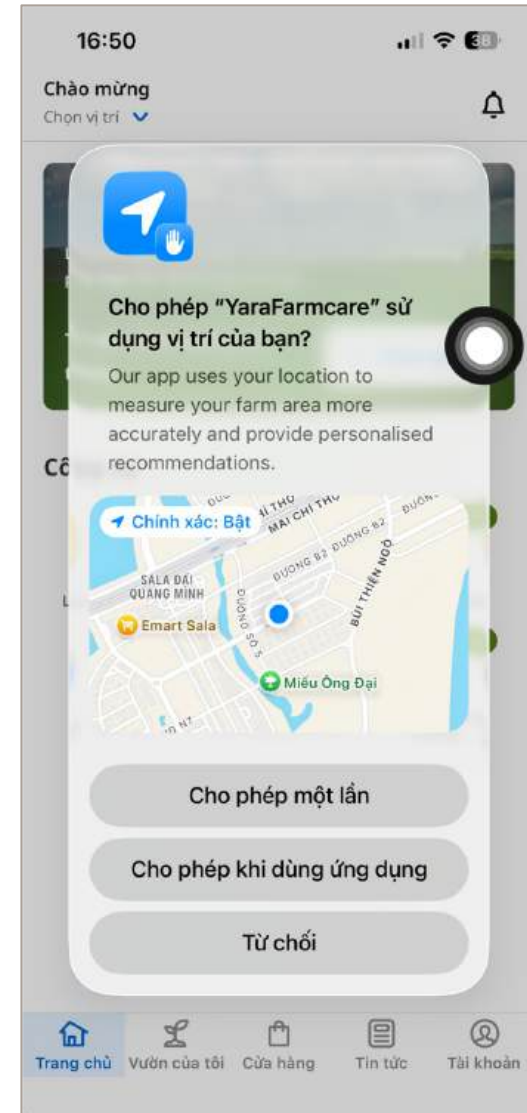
16:50

38

Chào mừng
Chọn vị trí

Cô

Cho phép "YaraFarmcare" sử dụng vị trí của bạn?

Our app uses your location to measure your farm area more accurately and provide personalised recommendations.

Chính xác: Bật
MAI CHÍ THỌ
ĐƯỜNG B2
ĐƯỜNG B2
SALA ĐẠI QUANG MINH
ĐƯỜNG SỐ 5
BÙI THIỆN NGỘ
Emart Sala
Miếu Ông Đại

Cho phép một lần

Cho phép khi dùng ứng dụng

Từ chối

Trang chủ
Vườn của tôi
Cửa hàng
Tin tức
Tài khoản